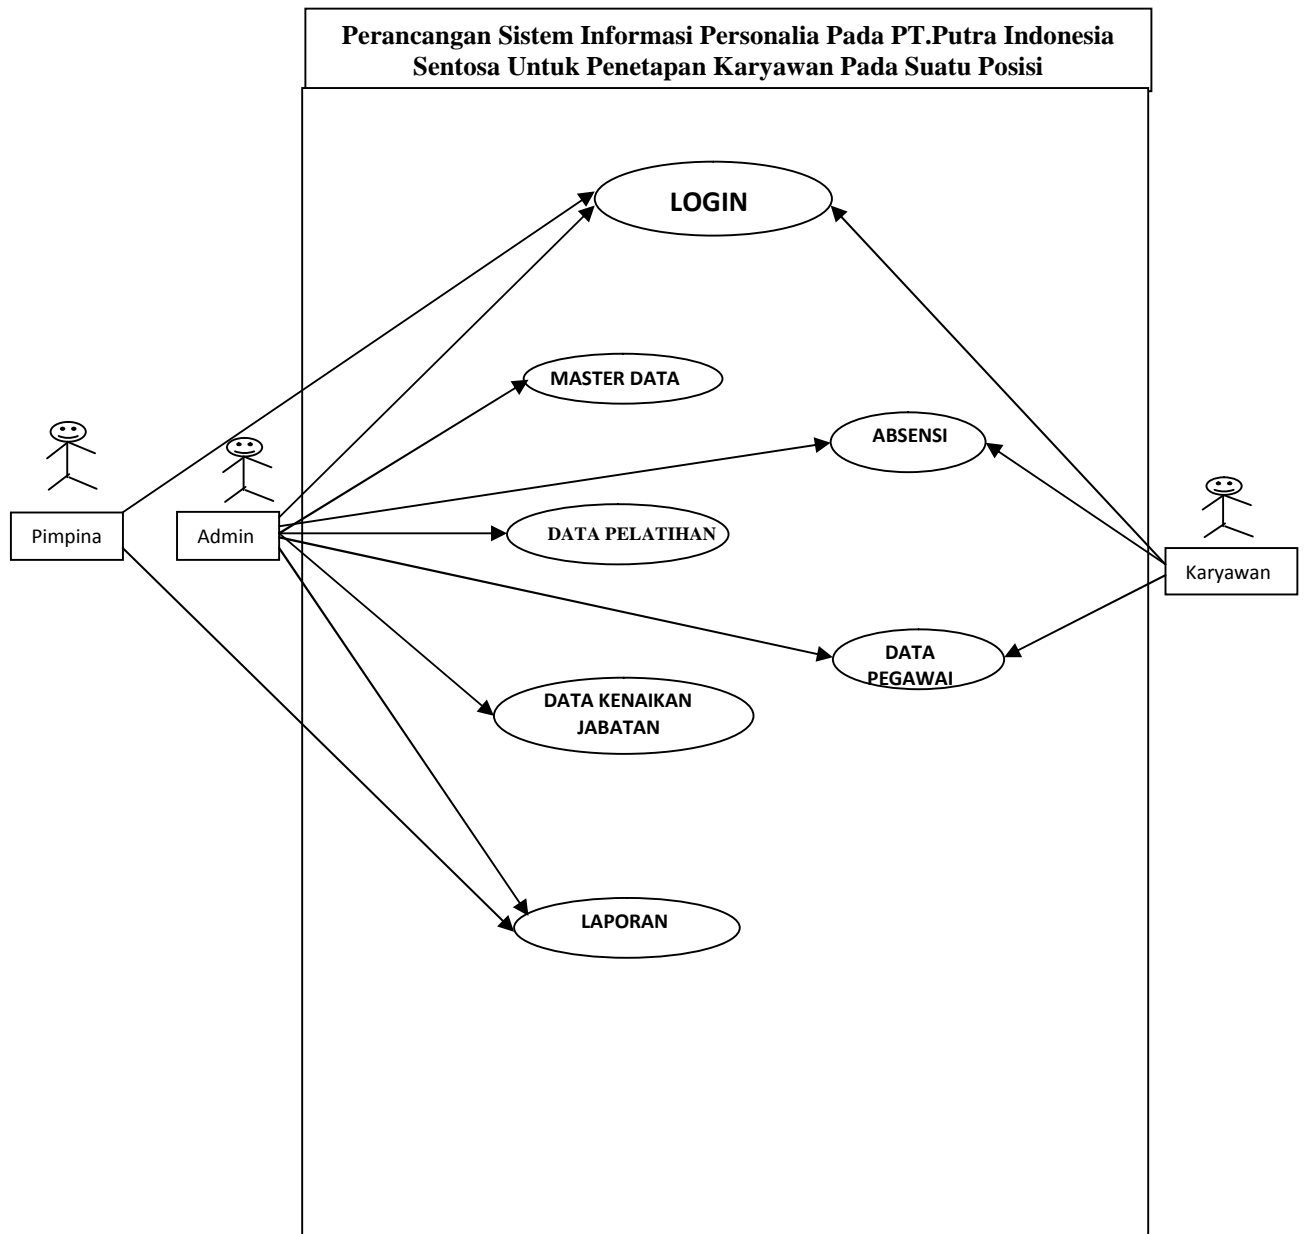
Perancangan Sistem Informasi Personalia Pada PT.Putra Indonesia Sentosa Untuk Penetapan Karyawan Pada Suatu Posisi

LOGIN

MASTER DATA

ABSENSI

Pimpina

Admin

DATA PELATIHAN

Karyawan

DATA PEGAWAI

DATA KENAIKAN JABATAN

LAPORAN